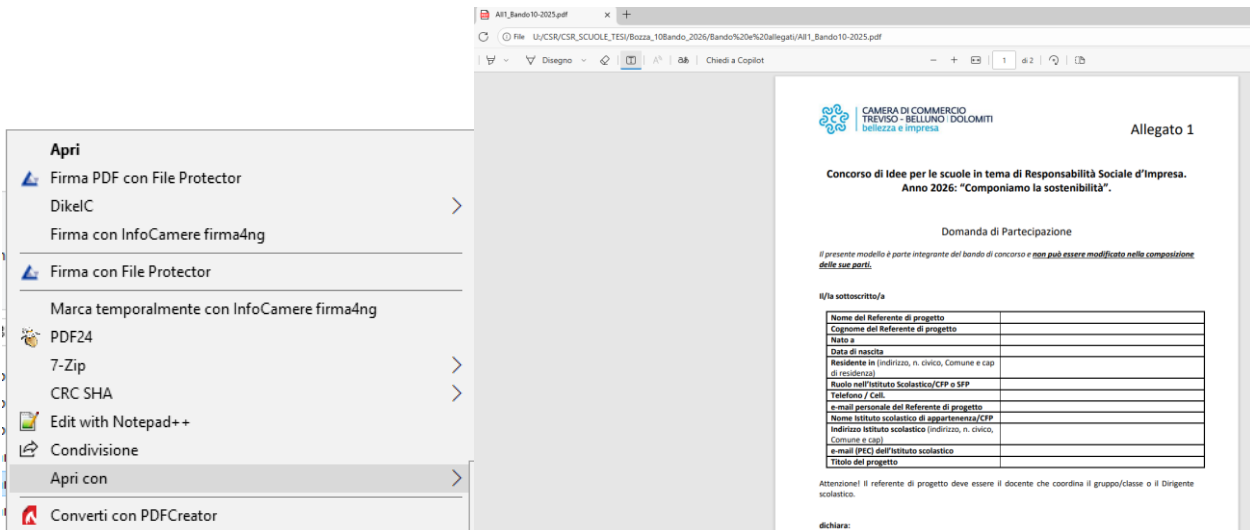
Apri
Firma PDF con File Protector
DikeIC
Firma con InfoCamere firma4ng
Firma con File Protector
Marca temporalmente con InfoCamere firma4ng
PDF24
7-Zip
CRC SHA
Edit with Notepad++
Condivisione
Apri con
Converti con PDFCreator

All1_Bando10-2025.pdf
File U:/CSR/CSR_SCUOLE_TESI/Bozza_10Bando_2026/Bando%20e%20allegati/All1_Bando10-2025.pdf
Disegno
Chiedi a Copilot
1 di 2

CAMERA DI COMMERCIO
TREVISO - BELLUNO | DOLOMITI
bellezza e impresa

Allegato 1

Concorso di Idee per le scuole in tema di Responsabilità Sociale d'Impresa.
Anno 2026: "Componiamo la sostenibilità".

Domanda di Partecipazione

Il presente modello è parte integrante del bando di concorso e non può essere modificato nella composizione delle sue parti.

Il/la sottoscritto/a

| | |
|---|---|
| Nome del Referente di progetto | |
| Cognome del Referente di progetto | |
| Nato a | |
| Data di nascita | |
| Residente in (indirizzo, n. civico, Comune e cap di residenza) | |
| Ruolo nell'Istituto Scolastico/CFP o SFP | |
| Telefono / Cell. | |
| e-mail personale del Referente di progetto | |
| Nome Istituto scolastico di appartenenza/CFP | |
| Indirizzo Istituto scolastico (indirizzo, n. civico, Comune e cap) | |
| e-mail (PEC) dell'Istituto scolastico | |
| Titolo del progetto | |

Attenzione! Il referente di progetto deve essere il docente che coordina il gruppo/classe o il Dirigente scolastico.

dichiara: